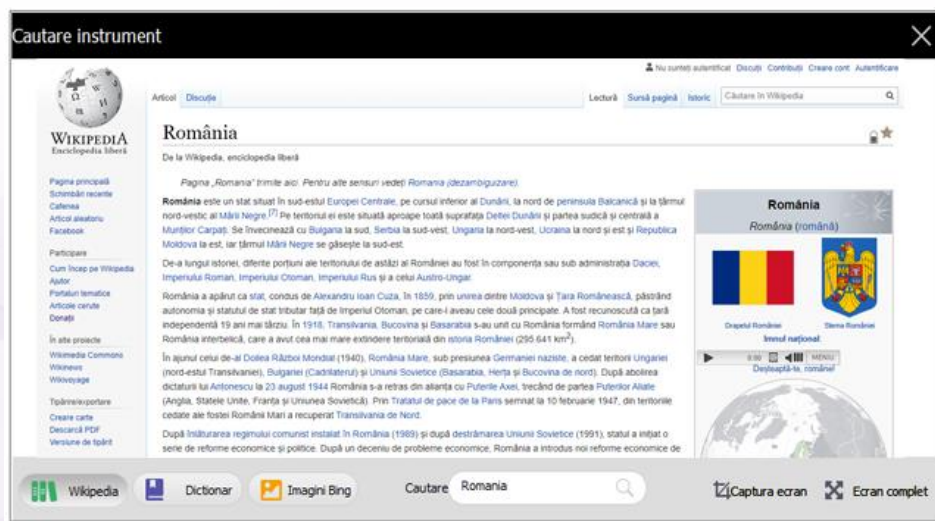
Cautare instrument

Nu sunteți autentificat Discuții Contribuții Creare cont Autentificare

Articol Discuție

Lectură Sursă pagină Istoric Căutare în Wikipedia

WIKIPEDIA
Enciclopedia liberă

Pagina principală
Schimbări recente
Cafenea
Articol aleatoriu
Facebook

Participare
Cum încep pe Wikipedia
Ajutor
Portaluri tematice
Articole cerute
Donații

În alte proiecte
Wikimedia Commons
Wikinews
Wikivoyage

Tipărire/exportare
Creare carte
Descarcă PDF
Versiune de tipărit

România

De la Wikipedia, enciclopedia liberă

Pagina „Romania" trimite aici. Pentru alte sensuri vedeți Romania (dezambiguizare).

România este un stat situat în sud-estul Europei Centrale, pe cursul inferior al Dunării, la nord de peninsula Balcanică și la țărmul nord-vestic al Mării Negre.[7] Pe teritoriul ei este situată aproape toată suprafața Deltei Dunării și partea sudică și centrală a Munților Carpați. Se învecinează cu Bulgaria la sud, Serbia la sud-vest, Ungaria la nord-vest, Ucraina la nord și est și Republica Moldova la est, iar țărmul Mării Negre se găsește la sud-est.

De-a lungul istoriei, diferite porțiuni ale teritoriului de astăzi al României au fost în componența sau sub administrația Daciei, Imperiului Roman, Imperiului Otoman, Imperiului Rus și a celui Austro-Ungar.

România a apărut ca stat, condus de Alexandru Ioan Cuza, în 1859, prin unirea dintre Moldova și Țara Românească, păstrând autonomia și statutul de stat tributar față de Imperiul Otoman, pe care-l aveau cele două principate. A fost recunoscută ca țară independentă 19 ani mai târziu. În 1918, Transilvania, Bucovina și Basarabia s-au unit cu România formând România Mare sau România interbelică, care a avut cea mai mare extindere teritorială din istoria României (295.641 km²).

În ajunul celui de-al Doilea Război Mondial (1940), România Mare, sub presiunea Germaniei naziste, a cedat teritorii Ungariei (nord-estul Transilvaniei), Bulgariei (Cadrilaterul) și Uniunii Sovietice (Basarabia, Herța și Bucovina de nord). După abolirea dictaturii lui Antonescu la 23 august 1944 România s-a retras din alianța cu Puterile Axei, trecând de partea Puterilor Aliate (Anglia, Statele Unite, Franța și Uniunea Sovietică). Prin Tratatul de pace de la Paris semnat la 10 februarie 1947, din teritoriile cedate ale fostei Românii Mari a recuperat Transilvania de Nord.

După înlăturarea regimului comunist instalat în România (1989) și după destrămarea Uniunii Sovietice (1991), statul a inițiat o serie de reforme economice și politice. După un deceniu de probleme economice, România a introdus noi reforme economice de

România
România (română)
Drapelul României Stema României
Imnul național
0:00 MENIU
Deșteaptă-te, române!

Wikipedia Dictionar Imagini Bing Cautare Romania Captura ecran Ecran complet